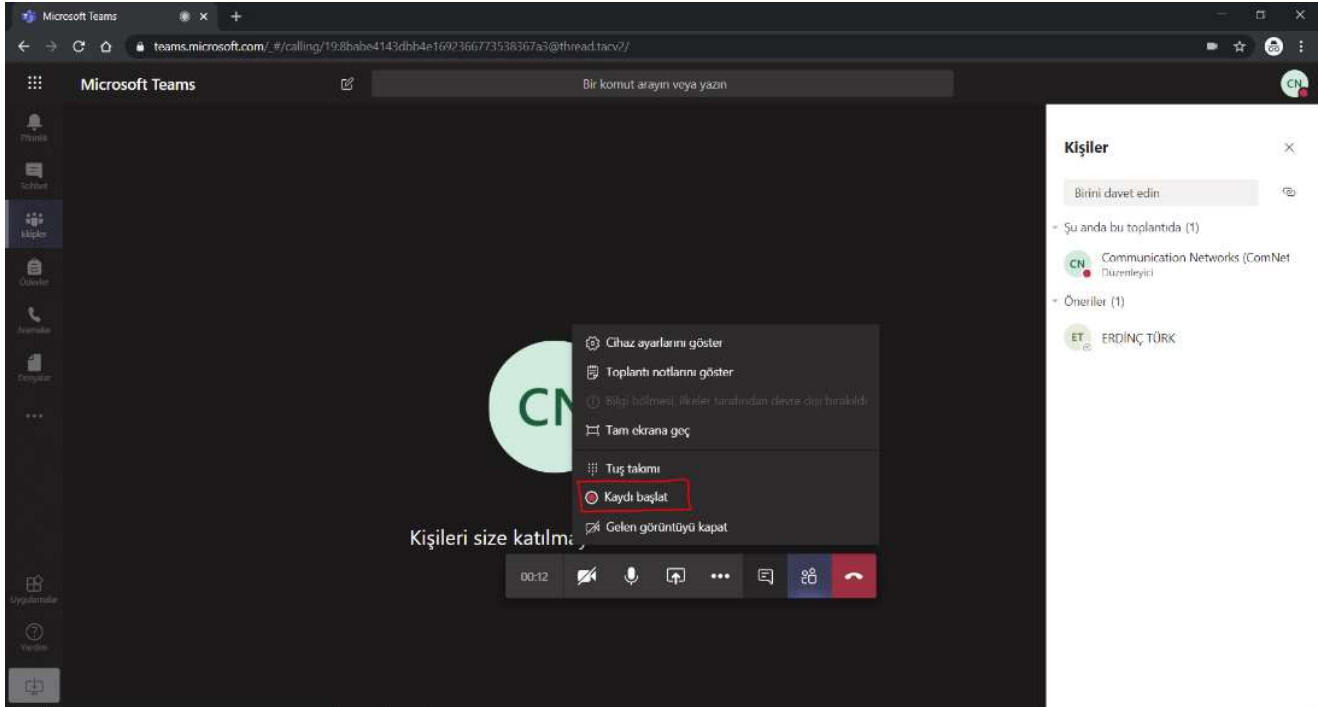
Microsoft Teams

teams.microsoft.com/_#/calling/19:8babe4143dbb4e1692366773538367a3@thread.tacv2/

Microsoft Teams

Bir komut arayın veya yazın

CN

Etkinlik

Sohbet

Ekipler

Ödevler

Aramalar

Dosyalar

...

Uygulamalar

Yardım

CN

Cihaz ayarlarını göster

Toplantı notlarını göster

Bilgi bölmesi, ilkeler tarafından devre dışı bırakıldı

Tam ekrana geç

Tuş takımı

Kaydı başlat

Gelen görüntüyü kapat

Kişileri size katılma

00:12

Kişiler

Birini davet edin

Şu anda bu toplantıda (1)

CN Communication Networks (ComNet

Düzenleyici

Öneriler (1)

ET ERDİNÇ TÜRK